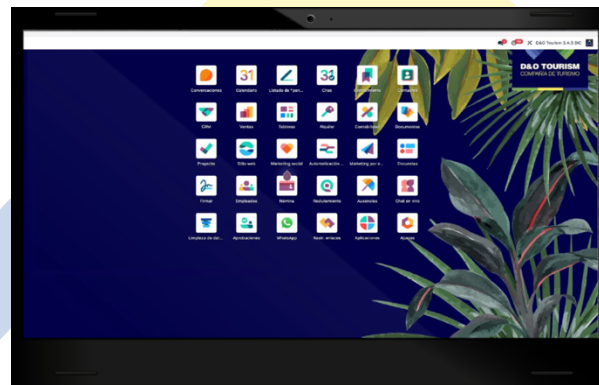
D&O Tourism 3.4.5 BC

D&O TOURISM
COMPAÑÍA DE TURISMO

Conversaciones
31
Calendario
Listado de "pen...
Citas
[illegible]
Contactos
CRM
Ventas
Tableros
Alquiler
Contabilidad
Documentos
Proyecto
Sitio web
Marketing social
Automatización...
Marketing por c...
Encuestas
Firmar
Empleados
Nómina
Reclutamiento
Ausencias
Chat en vivo
Empleos de del...
Aprobaciones
WhatsApp
Rastr. enlaces
Aplicaciones
Ajustes